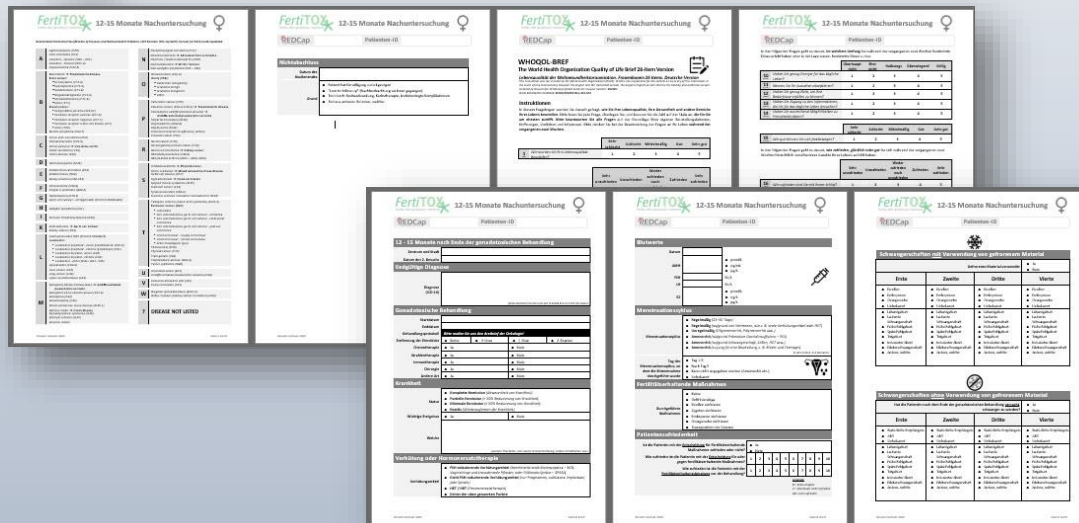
FertiTOX 12-15 Monate Nachuntersuchung

FertiTOX 12-15 Monate Nachuntersuchung

REDCap Patienten-ID

Nichtabschluss

FertiTOX 12-15 Monate Nachuntersuchung

REDCap Patienten-ID

WHOQOL-BREF

The World Health Organization Quality of Life Brief 26-Item Version

Instruktionen

FertiTOX 12-15 Monate Nachuntersuchung

FertiTOX 12-15 Monate Nachuntersuchung

REDCap Patienten-ID

12 - 15 Monate nach Ende der gonadotoxischen Behandlung

Endgültige Diagnose

Gonadotoxische Behandlung

Krankheit

Verhütung oder Hormonersatztherapie

FertiTOX 12-15 Monate Nachuntersuchung

REDCap Patienten-ID

Blutwerte

Menstruationszyklus

Fertilitätserhaltende Maßnahmen

Patientenzufriedenheit

FertiTOX 12-15 Monate Nachuntersuchung

REDCap Patienten-ID

Schwangerschaften mit Verwendung von gefrorenem Material

| Erste | Zweite | Dritte | Vierte |
|---|---|---|---|

Schwangerschaften ohne Verwendung von gefrorenem Material

| Erste | Zweite | Dritte | Vierte |
|---|---|---|---|

DISEASE NOT LISTED